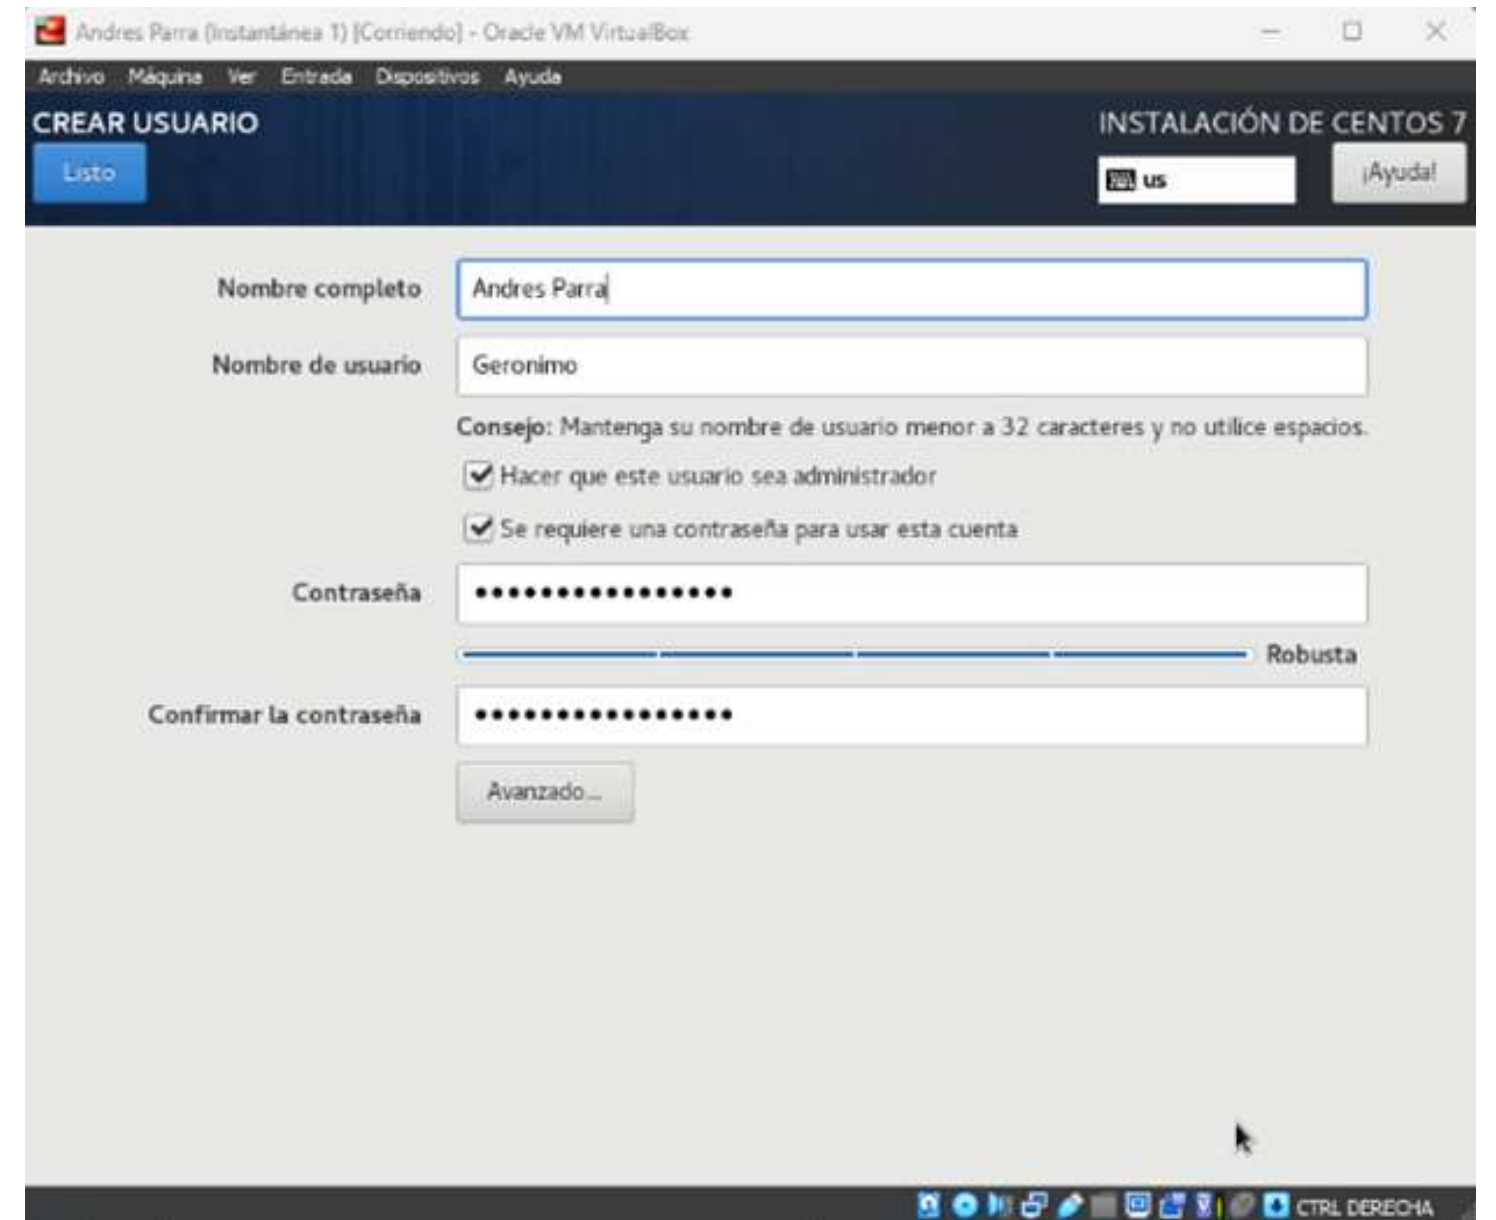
Andres Parra (Instantánea 1) [Corriendo] - Oracle VM VirtualBox

Archivo Máquina Ver Entrada Dispositivos Ayuda

CREAR USUARIO

Listo

INSTALACIÓN DE CENTOS 7

us

¡Ayuda!

Nombre completo Andres Parra

Nombre de usuario Geronimo

Consejo: Mantenga su nombre de usuario menor a 32 caracteres y no utilice espacios.

Hacer que este usuario sea administrador

Se requiere una contraseña para usar esta cuenta

Contraseña ••••••••••••••••

Robusta

Confirmar la contraseña ••••••••••••••••

Avanzado...

CTRL DERECHA